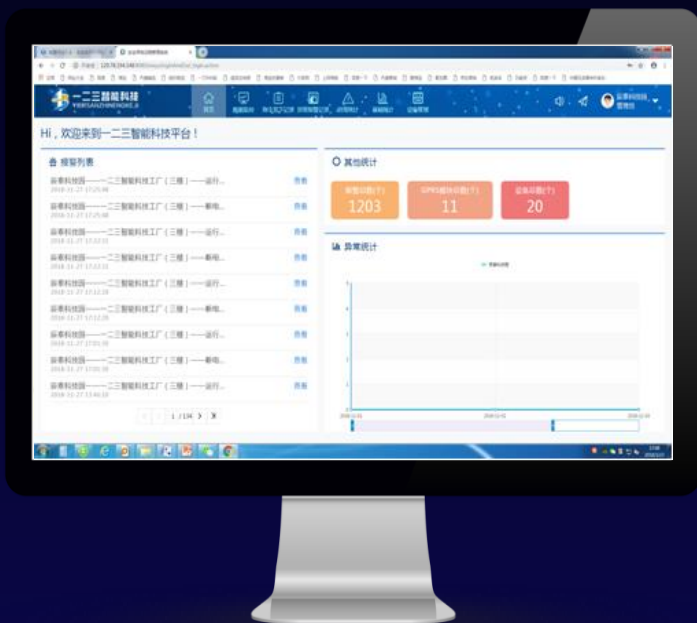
一二三智能科技

Hi，欢迎来到一二三智能科技平台！

报警列表

亚泰科技园——一二三智能科技工厂（三楼）——运行... 查看
2018-11-27 17:25:48

亚泰科技园——一二三智能科技工厂（三楼）——断电... 查看
2018-11-27 17:25:48

亚泰科技园——一二三智能科技工厂（三楼）——运行... 查看

亚泰科技园——一二三智能科技工厂（三楼）——断电... 查看

亚泰科技园——一二三智能科技工厂（三楼）——运行... 查看

亚泰科技园——一二三智能科技工厂（三楼）——运行... 查看

亚泰科技园——一二三智能科技工厂（三楼）——断电... 查看

亚泰科技园——一二三智能科技工厂（三楼）——运行... 查看

亚泰科技园——一二三智能科技工厂（三楼）——断电... 查看

亚泰科技园——一二三智能科技工厂（三楼）——运行... 查看

1 / 134

其他统计

1203

GPRS模块总数（个）
11

20

异常统计